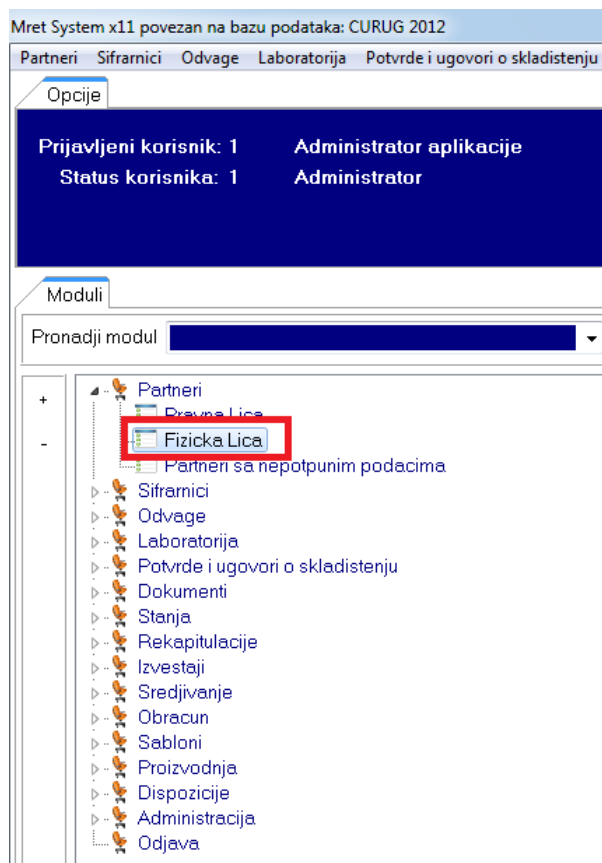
Mret System x11 povezan na bazu podataka: CURUG 2012

Partneri Sifrarnici Odvage Laboratorija Potvrde i ugovori o skladistenju

Opcije

Prijavljeni korisnik: 1 Administrator aplikacije
Status korisnika: 1 Administrator

Moduli

Pronadji modul

+
-

Partneri
Pravna Lica
Fizicka Lica
Partneri sa nepotpunim podacima
Sifrarnici
Odvage
Laboratorija
Potvrde i ugovori o skladistenju
Dokumenti
Stanja
Rekapitulacije
Izvestaji
Sredjivanje
Obracun
Sabloni
Proizvodnja
Dispozicije
Administracija
Odjava